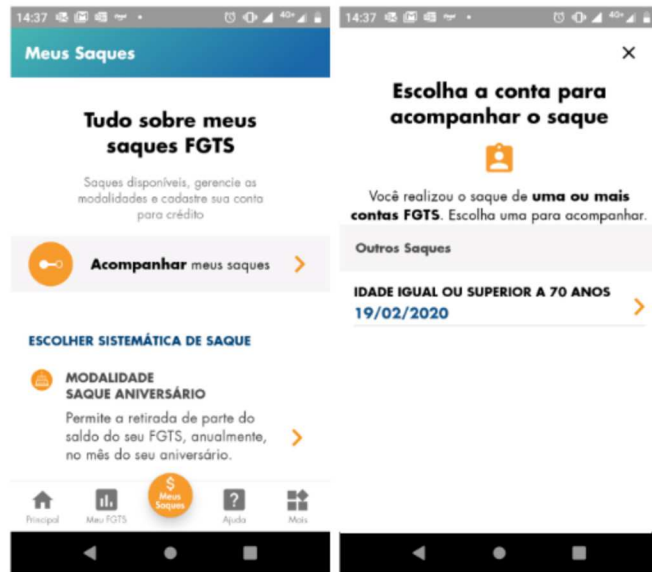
14:37

Meus Saques

Tudo sobre meus saques FGTS

Saques disponíveis, gerencie as modalidades e cadastre sua conta para crédito

Acompanhar meus saques

ESCOLHER SISTEMÁTICA DE SAQUE

MODALIDADE SAQUE ANIVERSÁRIO

Permite a retirada de parte do saldo do seu FGTS, anualmente, no mês do seu aniversário.

Principal Meu FGTS Meus Saques Ajuda Mais

14:37

×

Escolha a conta para acompanhar o saque

Você realizou o saque de uma ou mais contas FGTS. Escolha uma para acompanhar.

Outros Saques

IDADE IGUAL OU SUPERIOR A 70 ANOS
19/02/2020